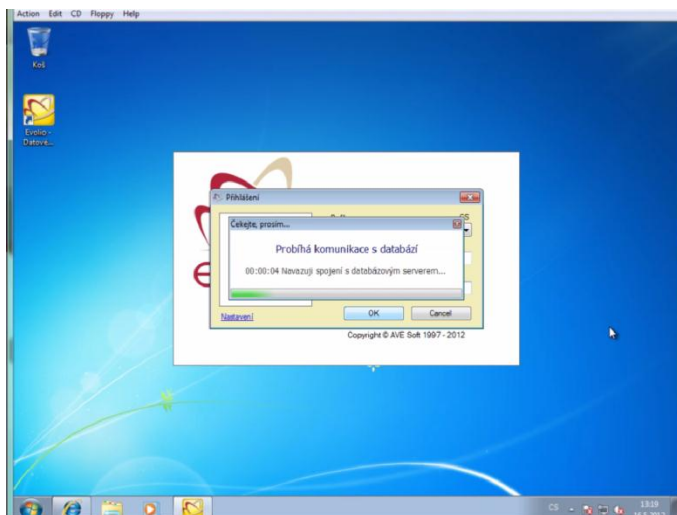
Action Edit CD Floppy Help

Koš

Evolio - Datové...

Přihlášení

Čekejte, prosím...

Probíhá komunikace s databází

00:00:04 Navazuji spojení s databázovým serverem...

CS

Nastavení

OK

Cancel

Copyright © AVE Soft 1997 - 2012

CS

13:19